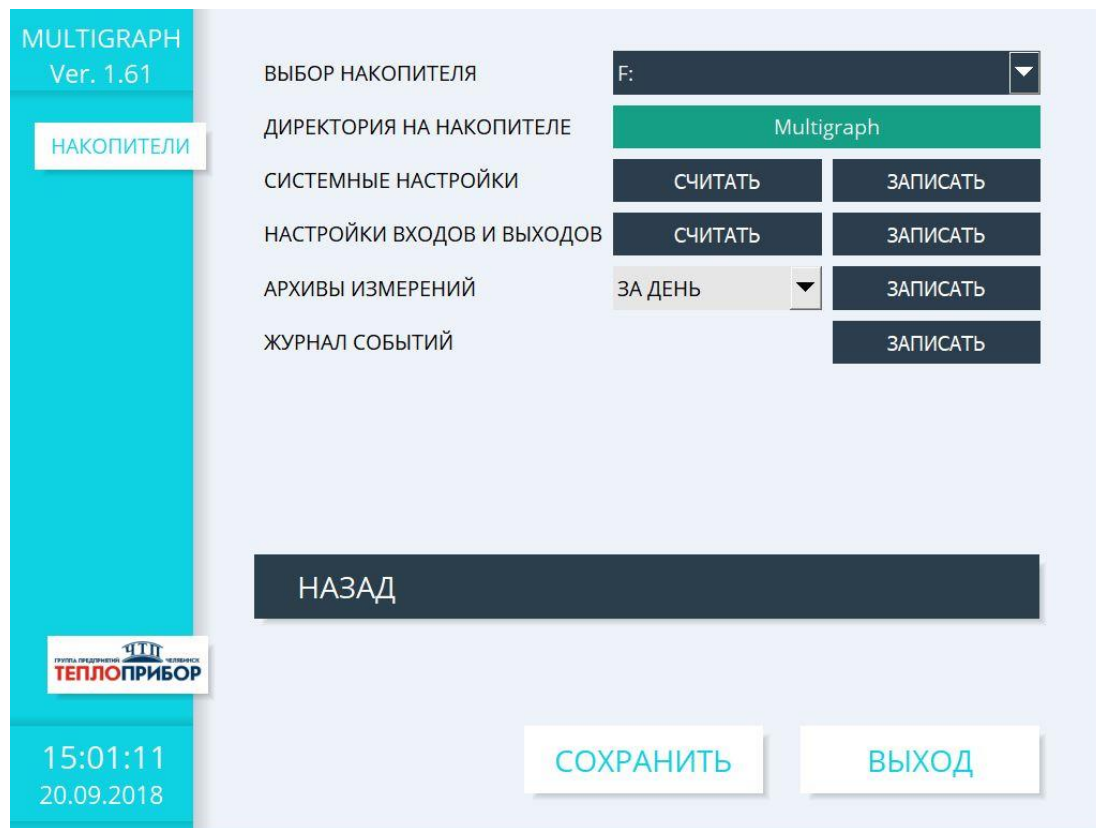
MULTIGRAPH
Ver. 1.61

НАКОПИТЕЛИ

ВЫБОР НАКОПИТЕЛЯ F:

ДИРЕКТОРИЯ НА НАКОПИТЕЛЕ Multigraph

СИСТЕМНЫЕ НАСТРОЙКИ СЧИТАТЬ ЗАПИСАТЬ

НАСТРОЙКИ ВХОДОВ И ВЫХОДОВ СЧИТАТЬ ЗАПИСАТЬ

АРХИВЫ ИЗМЕРЕНИЙ ЗА ДЕНЬ ЗАПИСАТЬ

ЖУРНАЛ СОБЫТИЙ ЗАПИСАТЬ

НАЗАД

ЧТП
ГРУППА ПРЕДПРИЯТИЙ ЧЕЛЯБИНСК
ТЕПЛОПРИБОР

15:01:11
20.09.2018

СОХРАНИТЬ

ВЫХОД